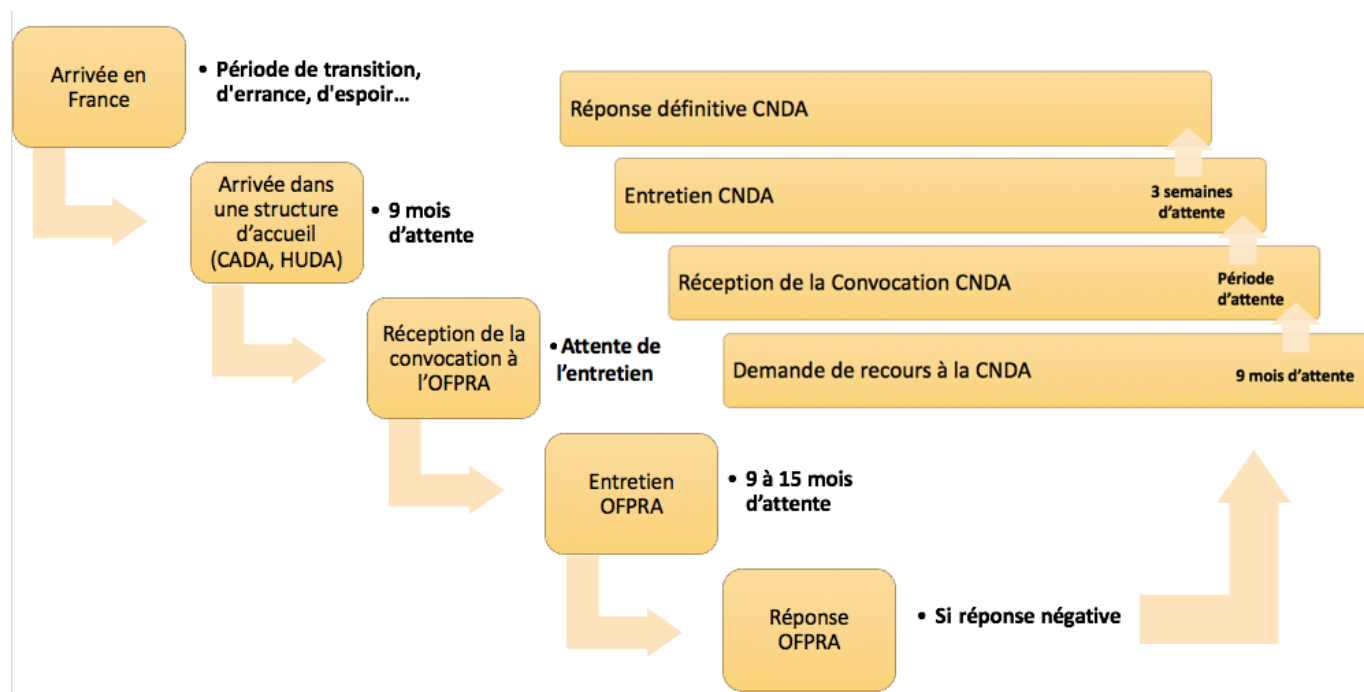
Arrivée en France

• Période de transition, d'errance, d'espoir…

Arrivée dans une structure d'accueil (CADA, HUDA)

• 9 mois d'attente

Réception de la convocation à l'OFPRA

• Attente de l'entretien

Entretien OFPRA

• 9 à 15 mois d'attente

Réponse OFPRA

• Si réponse négative

Demande de recours à la CNDA

9 mois d'attente

Réception de la Convocation CNDA

Période d'attente

Entretien CNDA

3 semaines d'attente

Réponse définitive CNDA